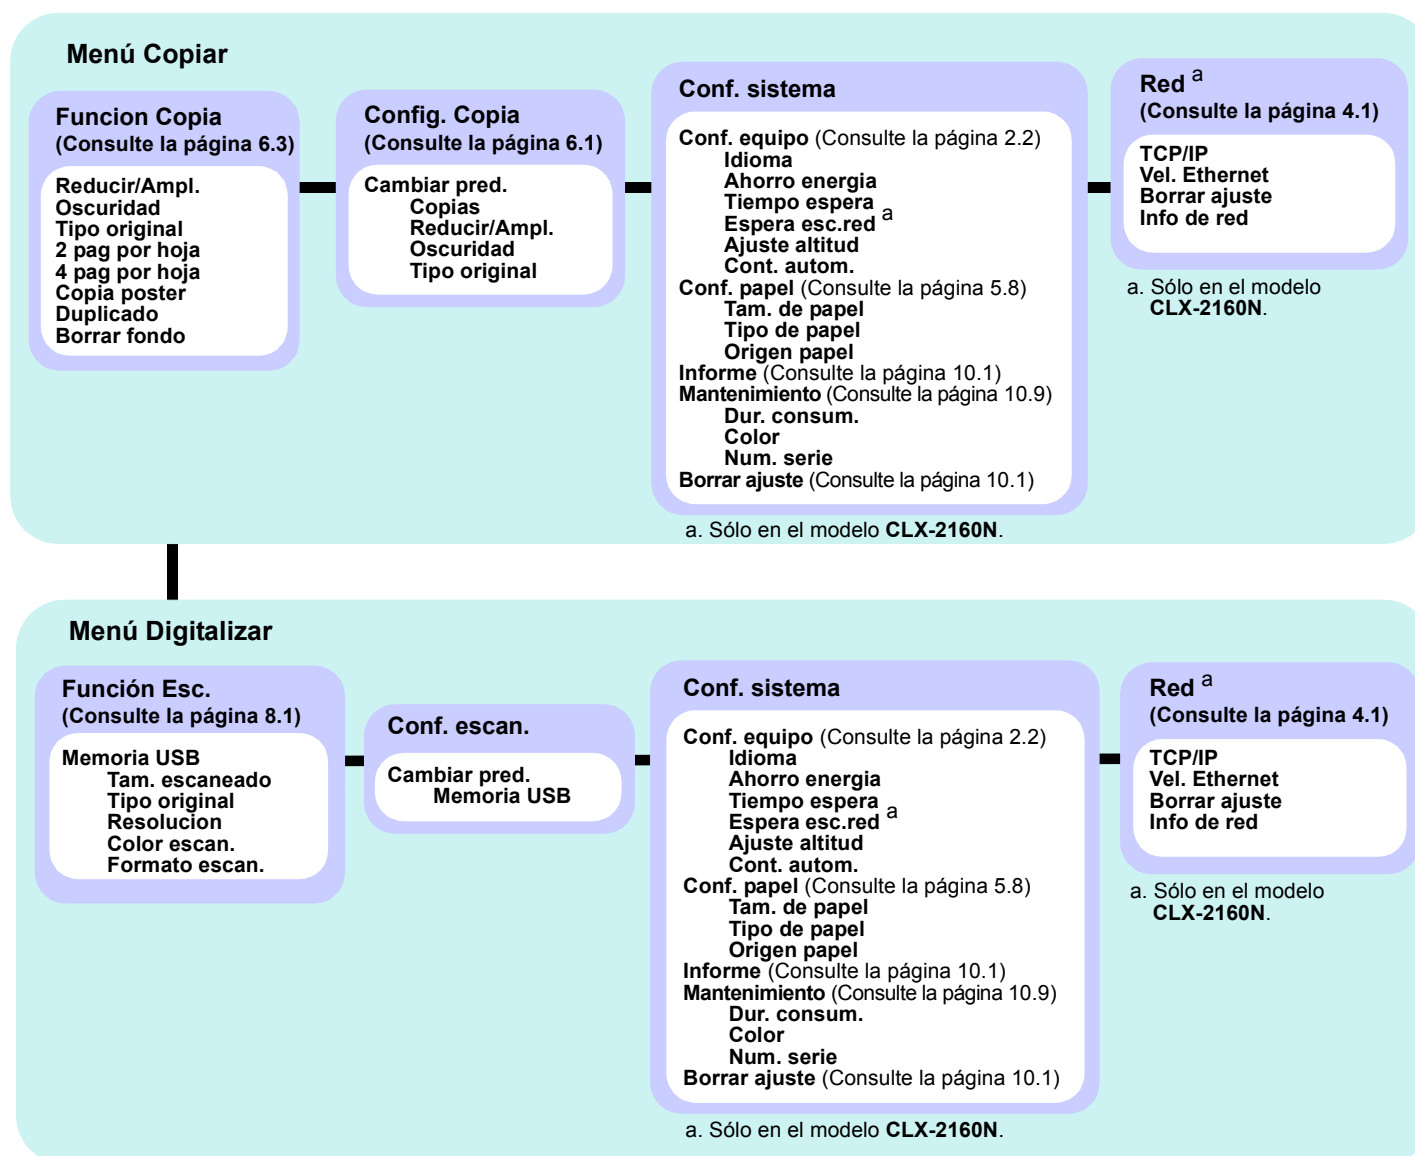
Menú Copiar

Funcion Copia
(Consulte la página 6.3)

Reducir/Ampl.
Oscuridad
Tipo original
2 pag por hoja
4 pag por hoja
Copia poster
Duplicado
Borrar fondo

Config. Copia
(Consulte la página 6.1)

Cambiar pred.
Copias
Reducir/Ampl.
Oscuridad
Tipo original

Conf. sistema

Conf. equipo (Consulte la página 2.2)
Idioma
Ahorro energia
Tiempo espera
Espera esc.red $^{a}$
Ajuste altitud
Cont. autom.
Conf. papel (Consulte la página 5.8)
Tam. de papel
Tipo de papel
Origen papel
Informe (Consulte la página 10.1)
Mantenimiento (Consulte la página 10.9)
Dur. consum.
Color
Num. serie
Borrar ajuste (Consulte la página 10.1)

a. Sólo en el modelo CLX-2160N.

Red $^{a}$
(Consulte la página 4.1)

TCP/IP
Vel. Ethernet
Borrar ajuste
Info de red

a. Sólo en el modelo CLX-2160N.

Menú Digitalizar

Función Esc.
(Consulte la página 8.1)

Memoria USB
Tam. escaneado
Tipo original
Resolucion
Color escan.
Formato escan.

Conf. escan.

Cambiar pred.
Memoria USB

Conf. sistema

Conf. equipo (Consulte la página 2.2)
Idioma
Ahorro energia
Tiempo espera
Espera esc.red $^{a}$
Ajuste altitud
Cont. autom.
Conf. papel (Consulte la página 5.8)
Tam. de papel
Tipo de papel
Origen papel
Informe (Consulte la página 10.1)
Mantenimiento (Consulte la página 10.9)
Dur. consum.
Color
Num. serie
Borrar ajuste (Consulte la página 10.1)

a. Sólo en el modelo CLX-2160N.

Red $^{a}$
(Consulte la página 4.1)

TCP/IP
Vel. Ethernet
Borrar ajuste
Info de red

a. Sólo en el modelo CLX-2160N.